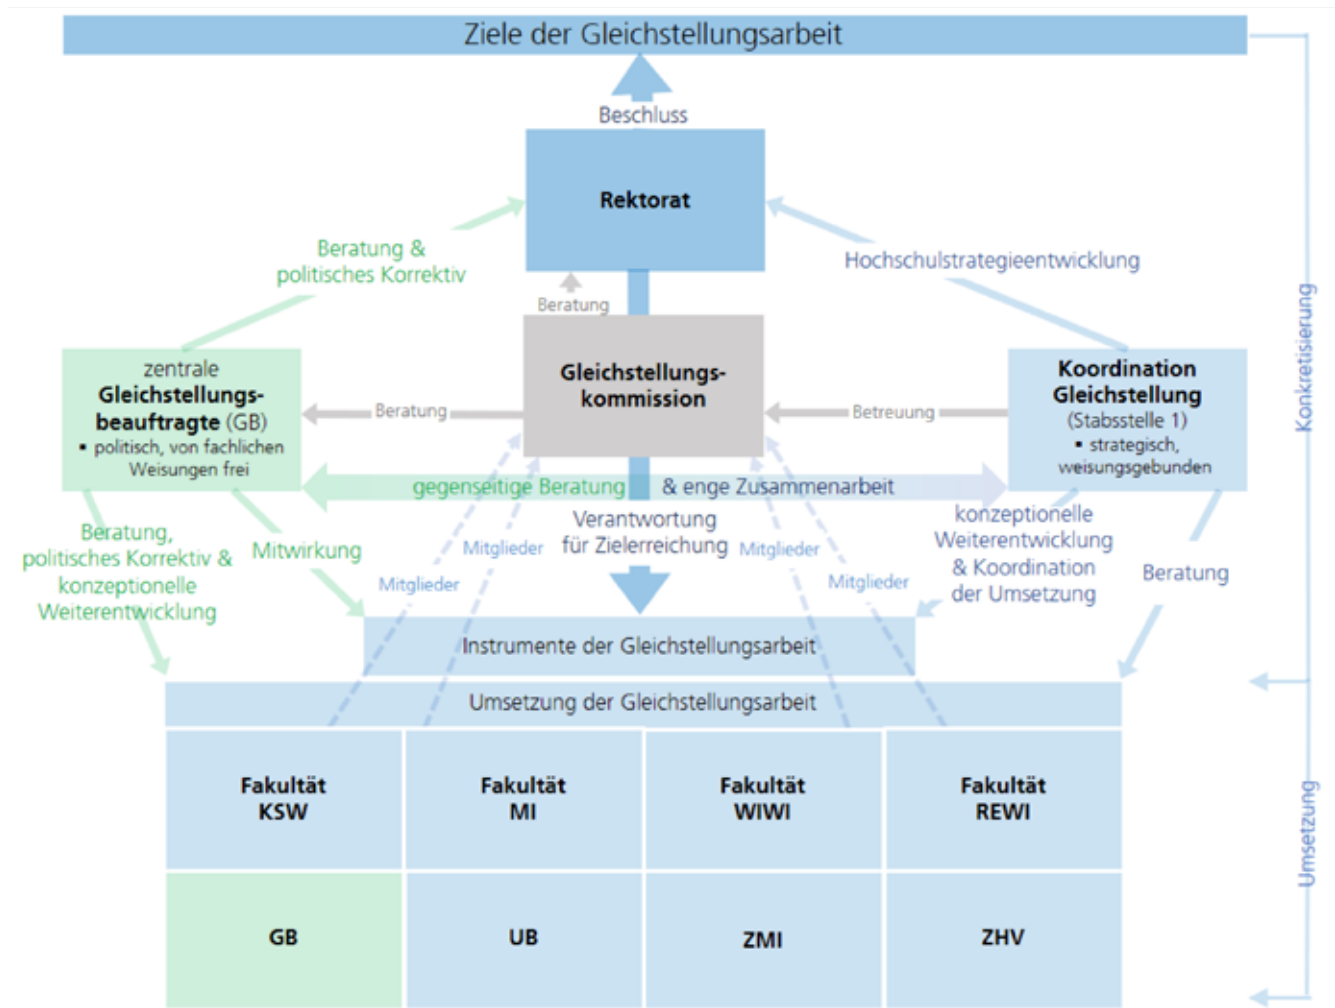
Ziele der Gleichstellungsarbeit

Beschluss

Rektorat

Beratung & politisches Korrektiv

Hochschulstrategieentwicklung

Beratung

zentrale Gleichstellungsbeauftragte (GB)
• politisch, von fachlichen Weisungen frei

Beratung

Gleichstellungskommission

Betreuung

Koordination Gleichstellung (Stabsstelle 1)
• strategisch, weisungsgebunden

gegenseitige Beratung & enge Zusammenarbeit

Verantwortung für Zielerreichung

Mitglieder

Mitglieder

Mitglieder

Mitglieder

Beratung, politisches Korrektiv & konzeptionelle Weiterentwicklung

Mitwirkung

konzeptionelle Weiterentwicklung & Koordination der Umsetzung

Beratung

Instrumente der Gleichstellungsarbeit

Umsetzung der Gleichstellungsarbeit

| Fakultät KSW | Fakultät MI | Fakultät WIWI | Fakultät REWI |
|---|---|---|---|
| GB | UB | ZMI | ZHV |

Konkretisierung

Umsetzung